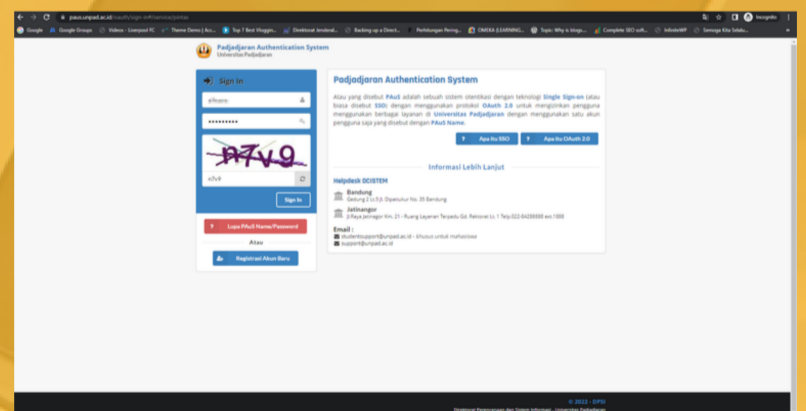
paus.unpad.ac.id/oauth/sign-in?service=portal

Google | Google Groups | Videos - Loenpasi TC | Theme Demo | Acc... | Top 7 Best Vlogging... | Download Jendela... | Backing up a Direct... | Perhitungan Pering... | OMEKA LEARNING... | Topic: Why is blogs... | Complete SEO soft... | InfiniteWP | Semoga Kita Selalu...

Incognito

Padjadjaran Authentication System
Universitas Padjadjaran

Sign In

afrizero

••••••••••

n7v9

n7v9

Sign In

Lupa PAuS Name/Password

Atau

Registrasi Akun Baru

Padjadjaran Authentication System

Atau yang disebut PAuS adalah sebuah sistem otentikasi dengan teknologi Single Sign-on (atau biasa disebut SSO) dengan menggunakan protokol OAuth 2.0 untuk mengizinkan pengguna menggunakan berbagai layanan di Universitas Padjadjaran dengan menggunakan satu akun pengguna saja yang disebut dengan PAuS Name.

Apa itu SSO

Apa itu OAuth 2.0

Informasi Lebih Lanjut

Helpdesk DCISTEM

Bandung
Gedung 2 Lt.3 Jl. Dipatiukur No. 35 Bandung

Jatinangor
Jl.Raya Jatinagor Km. 21 - Ruang Layanan Terpadu Gd. Rektorat Lt. 1 Telp.022-84288888 ext.1888

Email :
studentsupport@unpad.ac.id - khusus untuk mahasiswa
support@unpad.ac.id

© 2022 - DPSI
Direktorat Perencanaan dan Sistem Informasi - Universitas Padjadjaran